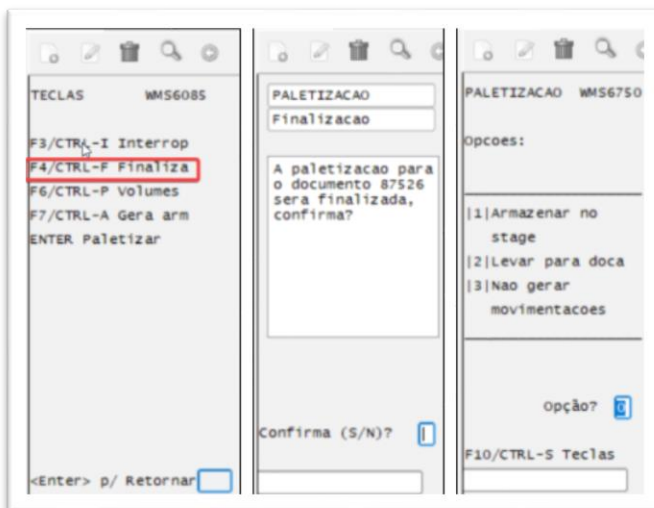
TECLAS WMS6085

F3/CTRL-I Interrop
F4/CTRL-F Finaliza
F6/CTRL-P Volumes
F7/CTRL-A Gera arm
ENTER Paletizar

<Enter> p/ Retornar

PALETIZACAO
Finalizacao

A paletizacao para o documento 87526 sera finalizada, confirma?

Confirma (S/N)?

PALETIZACAO WMS6750

Opcoes:

|1|Armazenar no stage
|2|Levar para doca
|3|Nao gerar movimentacoes

Opção? 0

F10/CTRL-S Teclas